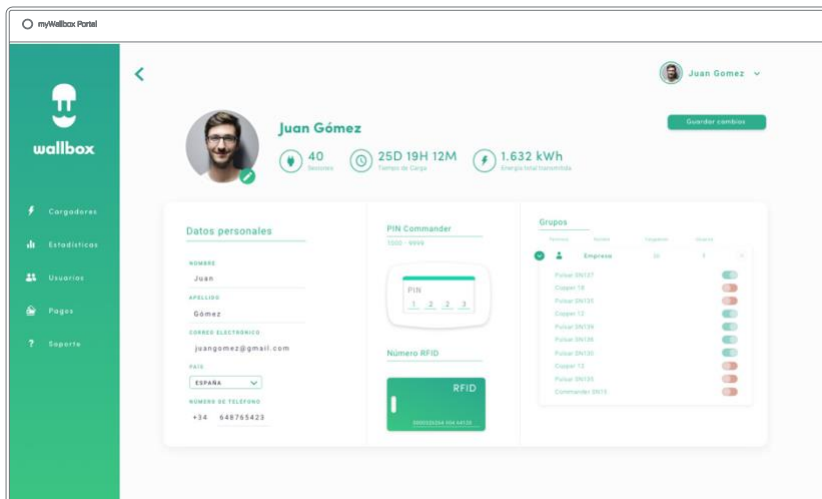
myWallbox Portal

wallbox

Cargadores
Estadísticas
Usuarios
Pagos
Soporte

Juan Gomez

Guardar cambios

Juan Gómez

40
Sesiones

25D 19H 12M
Tiempo de Carga

1.632 kWh
Energía total transmitida

Datos personales

NOMBRE
Juan

APELLIDO
Gómez

CORREO ELECTRÓNICO
juangomez@gmail.com

PAÍS
ESPAÑA

NÚMERO DE TELÉFONO
+34 648765423

PIN Commander
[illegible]

PIN
1 2 3 3

Número RFID

RFID
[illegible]

Grupos

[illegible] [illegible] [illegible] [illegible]

Empresa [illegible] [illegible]

Pulsar SN137
Copper 18
Pulsar SN135
Copper 12
Pulsar SN135
Pulsar SN136
Pulsar SN130
Copper 12
Pulsar SN135
Commander SN15